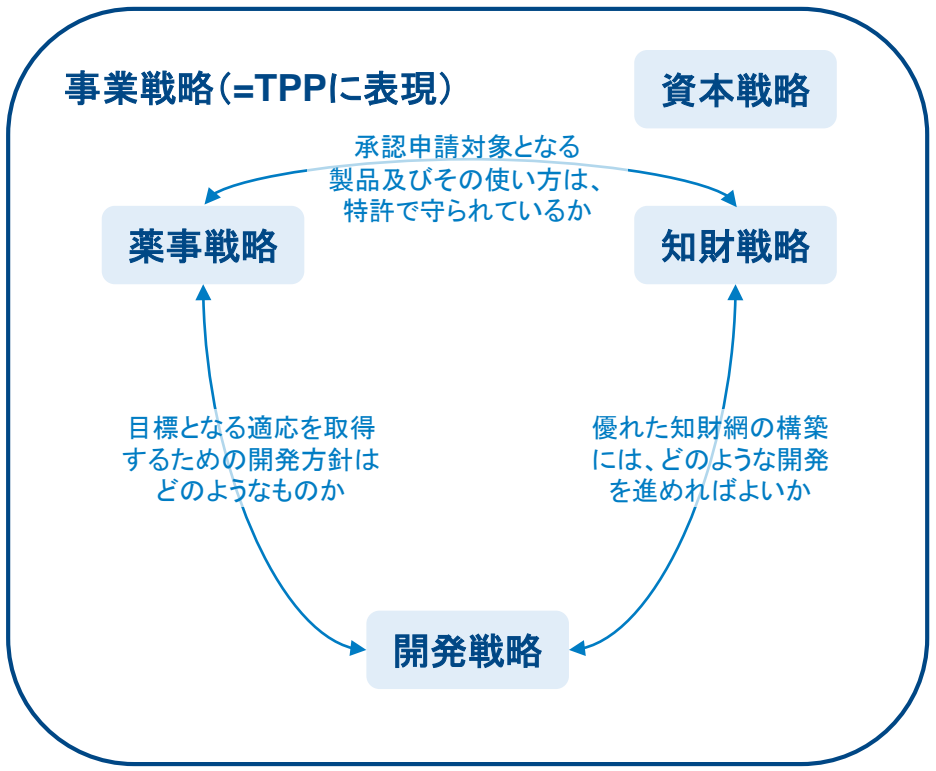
事業戦略（=TPPに表現）

資本戦略

承認申請対象となる製品及びその使い方は、特許で守られているか

薬事戦略

知財戦略

目標となる適応を取得するための開発方針はどのようなものか

優れた知財網の構築には、どのような開発を進めればよいか

開発戦略